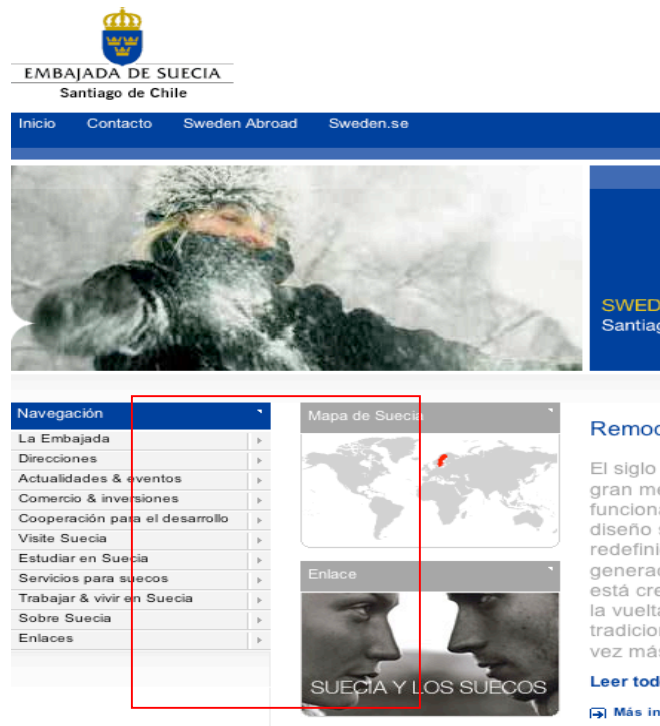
EMBAJADA DE SUECIA
Santiago de Chile

Inicio
Contacto
Sweden Abroad
Sweden.se

SWED
Santiag

Navegación
La Embajada
Direcciones
Actualidades & eventos
Comercio & inversiones
Cooperación para el desarrollo
Visite Suecia
Estudiar en Suecia
Servicios para suecos
Trabajar & vivir en Suecia
Sobre Suecia
Enlaces

Mapa de Suecia

Enlace

SUECIA Y LOS SUECOS

Remod

El siglo
gran me
funciona
diseño s
redefini
generac
está cre
la vuelta
tradicio
vez más

Leer tod

Más in